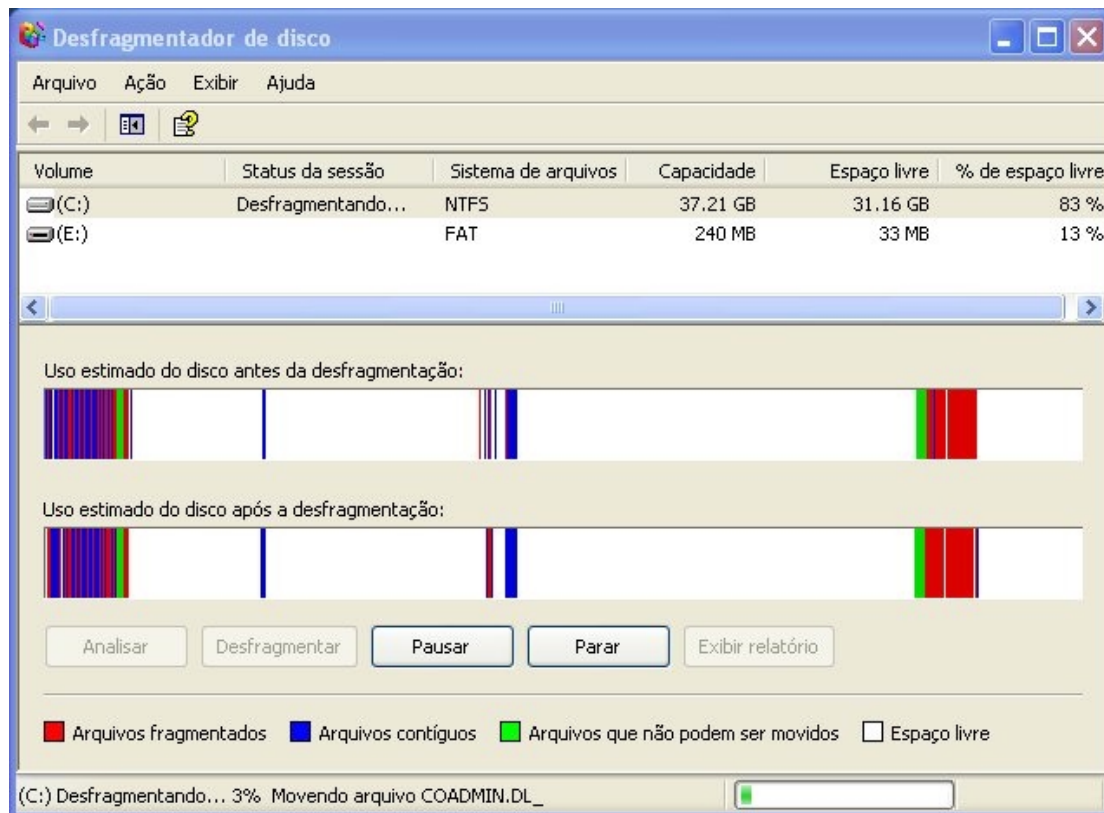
Desfragmentador de disco

Arquivo Ação Exibir Ajuda

| Volume | Status da sessão | Sistema de arquivos | Capacidade | Espaço livre | % de espaço livre |
|---|---|---|---|---|---|
| (C:) | Desfragmentando... | NTFS | 37.21 GB | 31.16 GB | 83 % |
| (E:) | | FAT | 240 MB | 33 MB | 13 % |

Uso estimado do disco antes da desfragmentação:

Uso estimado do disco após a desfragmentação:

Analisar Desfragmentar Pausar Parar Exibir relatório

Arquivos fragmentados Arquivos contíguos Arquivos que não podem ser movidos Espaço livre

(C:) Desfragmentando... 3% Movendo arquivo COADMIN.DL_